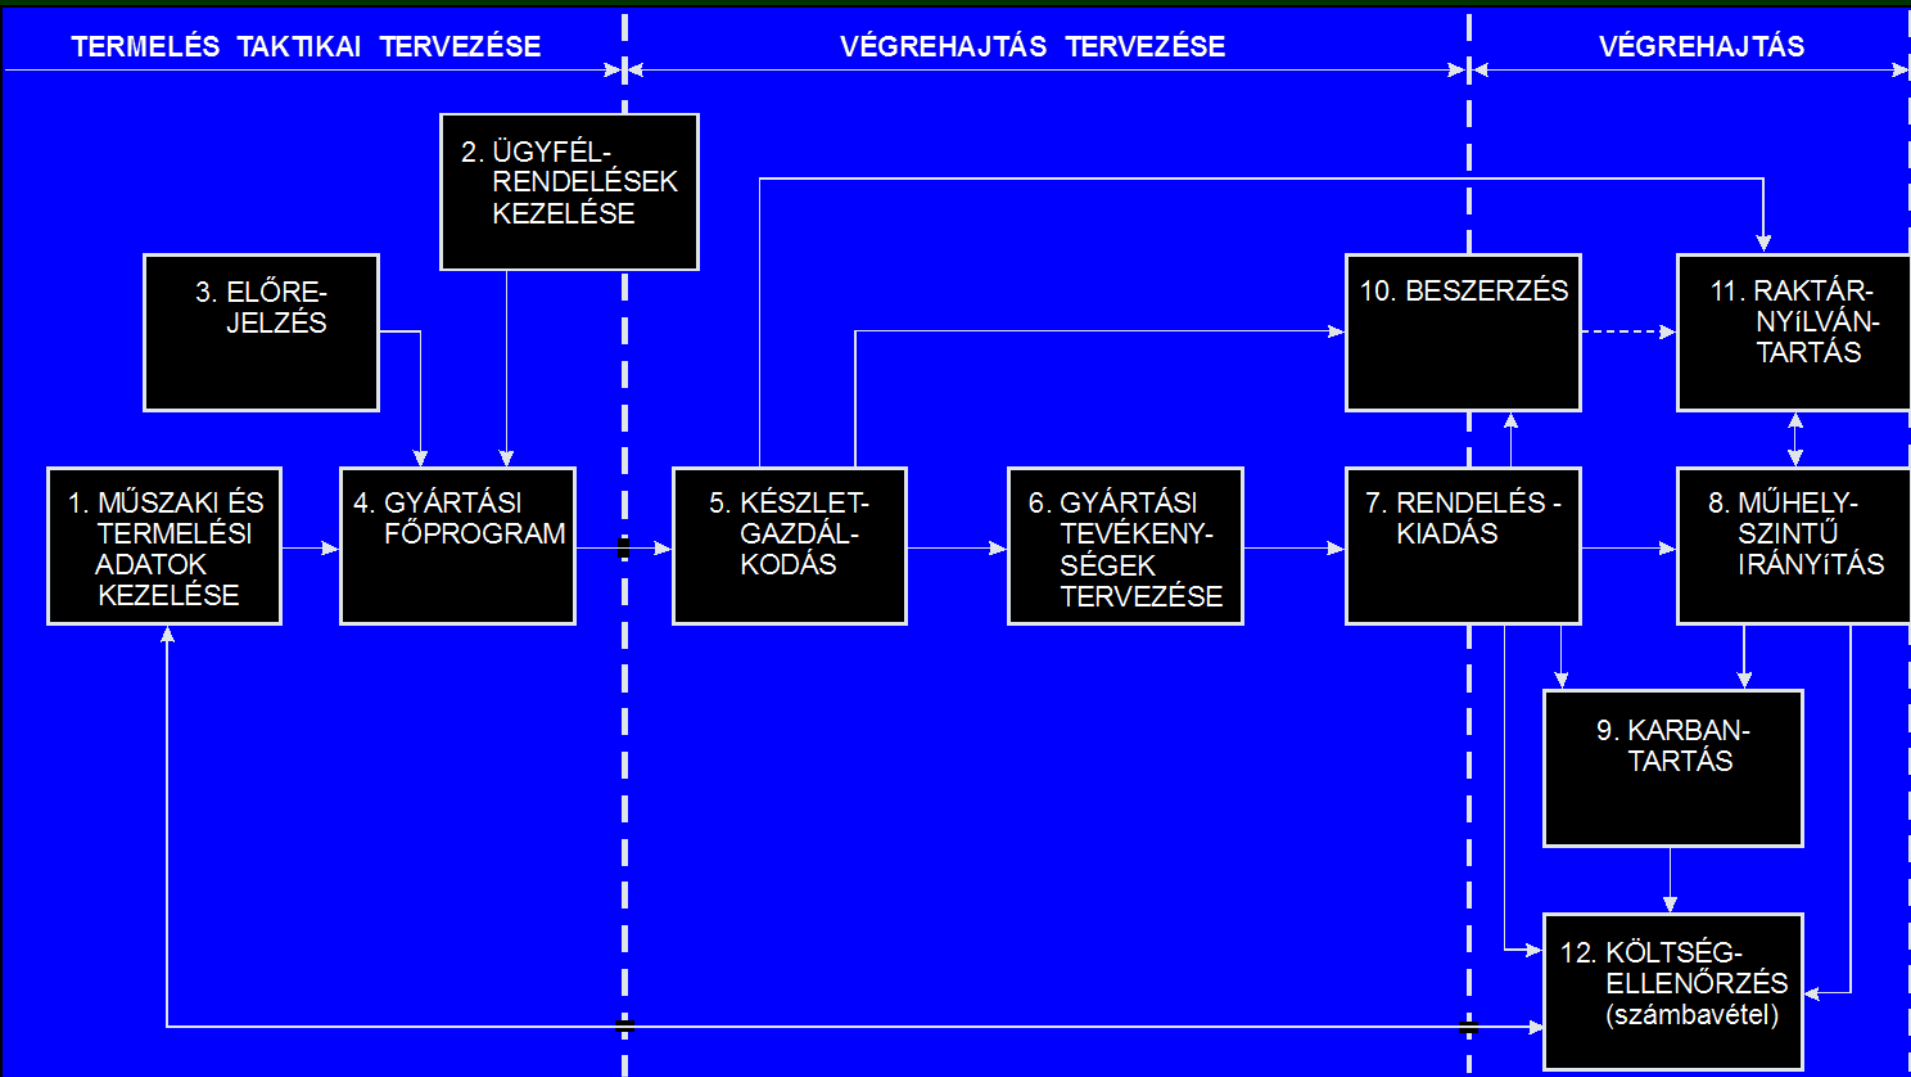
TERMELÉS TAKTIKAI TERVEZÉSE

VÉGREHAJTÁS TERVEZÉSE

VÉGREHAJTÁS

2. ÜGYFÉL-RENDELÉSEK KEZELÉSE

3. ELŐRE-JELZÉS

10. BESZERZÉS

11. RAKTÁR-NYíLVÁN-TARTÁS

1. MŰSZAKI ÉS TERMELÉSI ADATOK KEZELÉSE

4. GYÁRTÁSI FŐPROGRAM

5. KÉSZLET-GAZDÁL-KODÁS

6. GYÁRTÁSI TEVÉKENY-SÉGEK TERVEZÉSE

7. RENDELÉS - KIADÁS

8. MŰHELY-SZINTŰ IRÁNYíTÁS

9. KARBAN-TARTÁS

12. KÖLTSÉG-ELLENŐRZÉS (számbavétel)